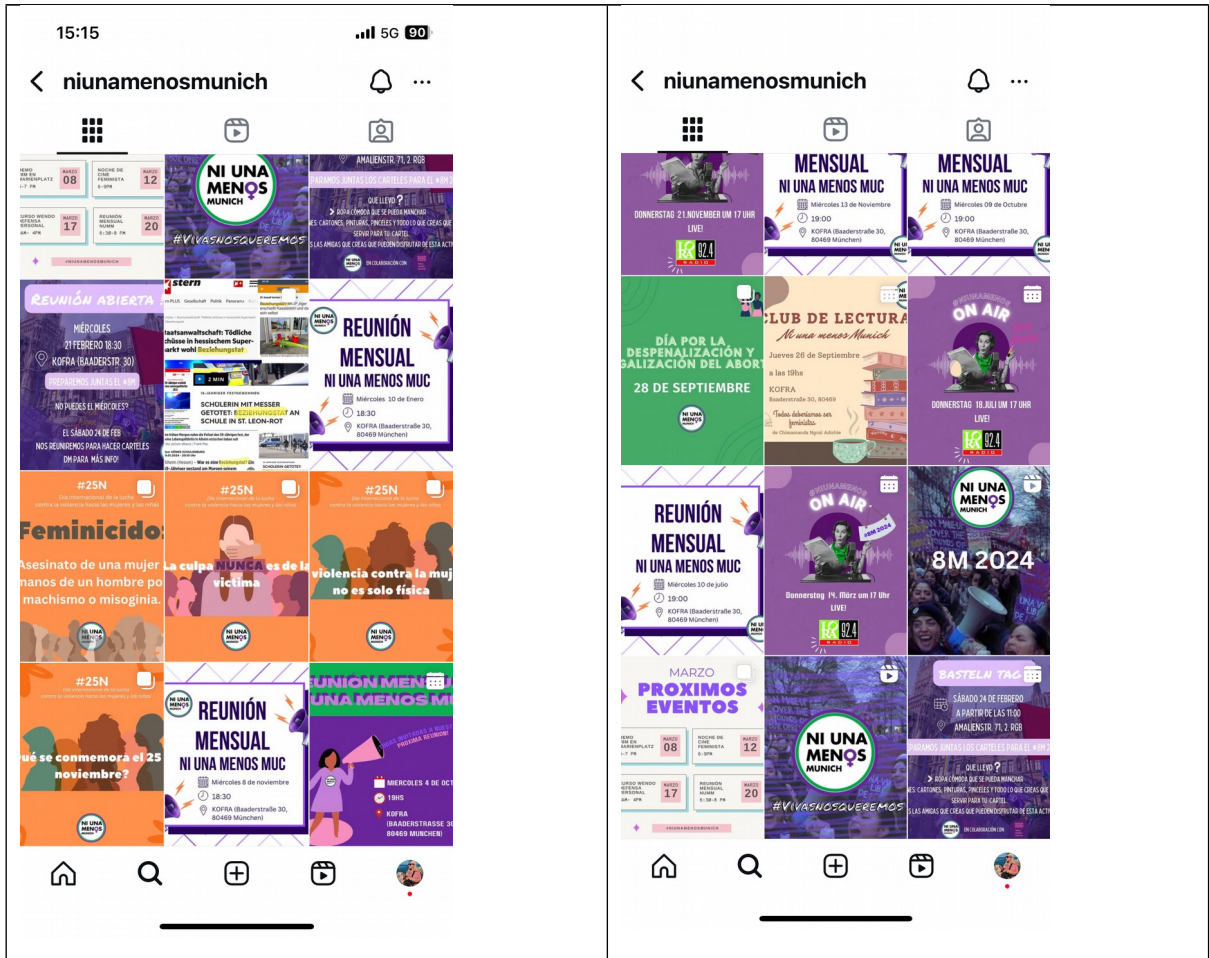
15:15
5G 90

niunamenosmunich

MARZO 08
NOCHE DE CINE FEMINISTA 6-9PM
MARZO 12
MARZO 17
REUNIÓN MENSUAL NUMM 6:30-8 PM
MARZO 20
#NIUNAMENOSMUNICH

NI UNA MENOS MUNICH
#Vivasnosqueremos

AMALIENSTR. 71, 2 RGB
PARAMOS JUNTAS LOS CARTELES PARA EL #8M
QUE LLEVO?
ROPA CÓMODA QUE SE PUEDA MANCHAR
CARTONES, PINTURAS, PINCELES Y TODO LO QUE CREAS QUE SERVIR PARA TU CARTEL
LAS AMIGAS QUE CREAS QUE PUEDEN DISFRUTAR DE ESTA ACTI
EN COLABORACIÓN CON

REUNIÓN ABIERTA
MIÉRCOLES 21 FEBRERO 18:30
KOFRA (BAADERSTR. 30)
PREPAREMOS JUNTAS EL #8M
NO PUEDES EL MIÉRCOLES?
EL SÁBADO 24 DE FEB NOS REUNIREMOS PARA HACER CARTELES
DM PARA MÁS INFO!

stern
Staatsanwaltschaft: Tödliche Schüsse in hessischem Supermarkt wohl Beziehungstat
2 MIN
SCHÜLERIN MIT MESSER GETÖTET: BEZIEHUNGSTAT AN SCHULE IN ST. LEON-ROT

NI UNA MENOS
REUNIÓN MENSUAL
NI UNA MENOS MUC
Miércoles 10 de Enero
18:30
KOFRA (Baaderstraße 30, 80469 München)

#25N
Día internacional de la lucha contra la violencia hacia las mujeres y las niñas
Feminicidio:
Asesinato de una mujer manos de un hombre po machismo o misoginia.
NI UNA MENOS

#25N
La culpa NUNCA es de la víctima

#25N
violencia contra la muj no es solo física
NI UNA MENOS

#25N
ué se conmemora el 25 noviembre?
NI UNA MENOS

NI UNA MENOS
REUNIÓN MENSUAL
NI UNA MENOS MUC
Miércoles 8 de noviembre
18:30
KOFRA (Baaderstraße 30, 80469 München)

EUNION MENS
UNA MENOS MU
PROXIMA REUNION!
MIERCOLES 4 DE OCT
19HS
KOFRA (BAADERSTRASSE 30 80469 MÜNCHEN)

niunamenosmunich

DONNERSTAG 21.NOVEMBER UM 17 UHR
LIVE!
92.4 RADIO

MENSUAL
NI UNA MENOS MUC
Miércoles 13 de Noviembre
19:00
KOFRA (Baaderstraße 30, 80469 München)

MENSUAL
NI UNA MENOS MUC
Miércoles 09 de Octubre
19:00
KOFRA (Baaderstraße 30, 80469 München)

DÍA POR LA DESPENALIZACIÓN Y GALIZACIÓN DEL ABORT
28 DE SEPTIEMBRE
NI UNA MENOS

CLUB DE LECTURA
Ni una menos Munich
Jueves 26 de Septiembre
a las 19hs
KOFRA
Baaderstraße 30, 80469
Todos deberíamos ser feministas
de Chimamanda Ngozi Adichie

#NIUNAMENOS
ON AIR
DONNERSTAG 18.JULI UM 17 UHR
LIVE!
92.4 RADIO

REUNIÓN MENSUAL
NI UNA MENOS MUC
Miércoles 10 de julio
19:00
KOFRA (Baaderstraße 30, 80469 München)

#NIUNAMENOS
ON AIR
#8M 2024
Donnerstag 14. März um 17 Uhr
LIVE!
92.4 RADIO

NI UNA MENOS MUNICH
8M 2024

MARZO
PROXIMOS EVENTOS
MARZO 08
NOCHE DE CINE FEMINISTA 6-9PM
MARZO 12
MARZO 17
REUNIÓN MENSUAL NUMM 6:30-8 PM
MARZO 20
#NIUNAMENOSMUNICH

NI UNA MENOS MUNICH
#Vivasnosqueremos

BASTELN TAG
SÁBADO 24 DE FEBRERO
A PARTIR DE LAS 11:00
AMALIENSTR. 71, 2 RGB
PARAMOS JUNTAS LOS CARTELES PARA EL #8M
QUE LLEVO?
ROPA CÓMODA QUE SE PUEDA MANCHAR
CARTONES, PINTURAS, PINCELES Y TODO LO QUE CREAS QUE SERVIR PARA TU CARTEL
LAS AMIGAS QUE CREAS QUE PUEDEN DISFRUTAR DE ESTA ACTI
EN COLABORACIÓN CON